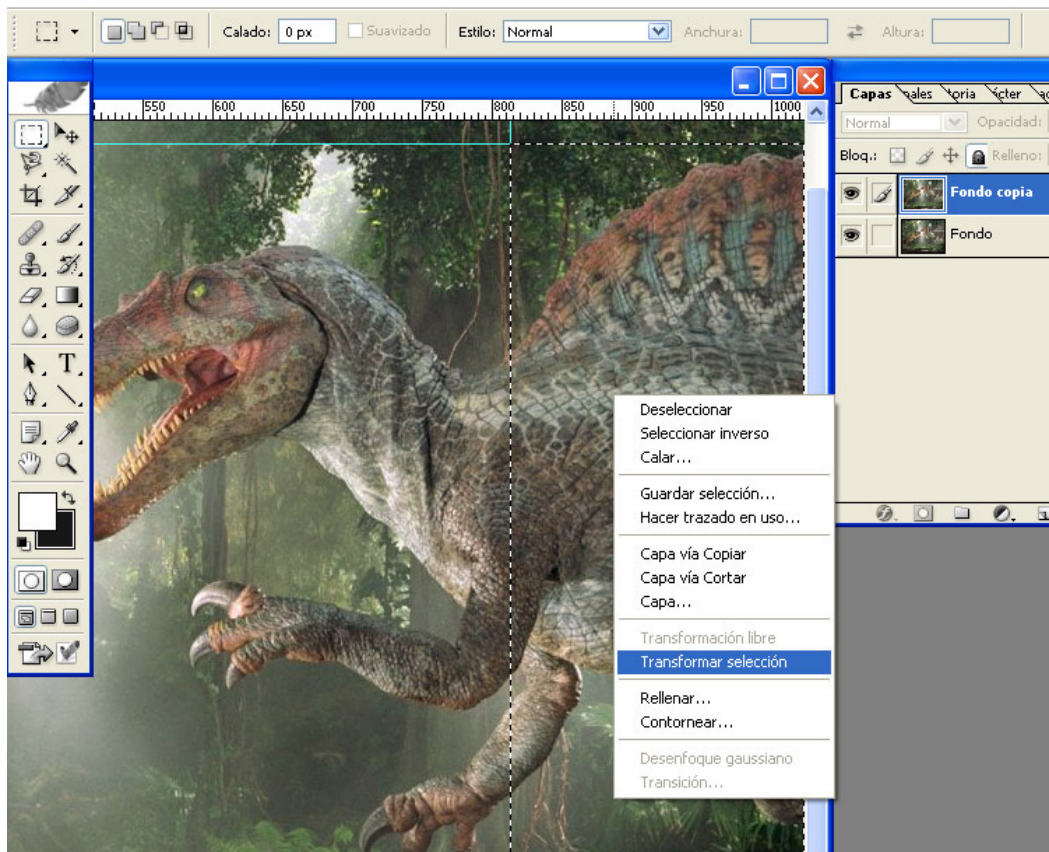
Calado: 0 px Suavizado Estilo: Normal Anchura: Altura:

550 600 650 700 750 800 850 900 950 1000

Capas ales oria cter

Normal Opacidad:

Bloq.: Relleno:

Fondo copia

Fondo

Deseleccionar
Seleccionar inverso
Calar...

Guardar selección...
Hacer trazado en uso...

Capa vía Copiar
Capa vía Cortar
Capa...

Transformación libre
Transformar selección

Rellenar...
Contornear...

Desenfoque gaussiano
Transición...